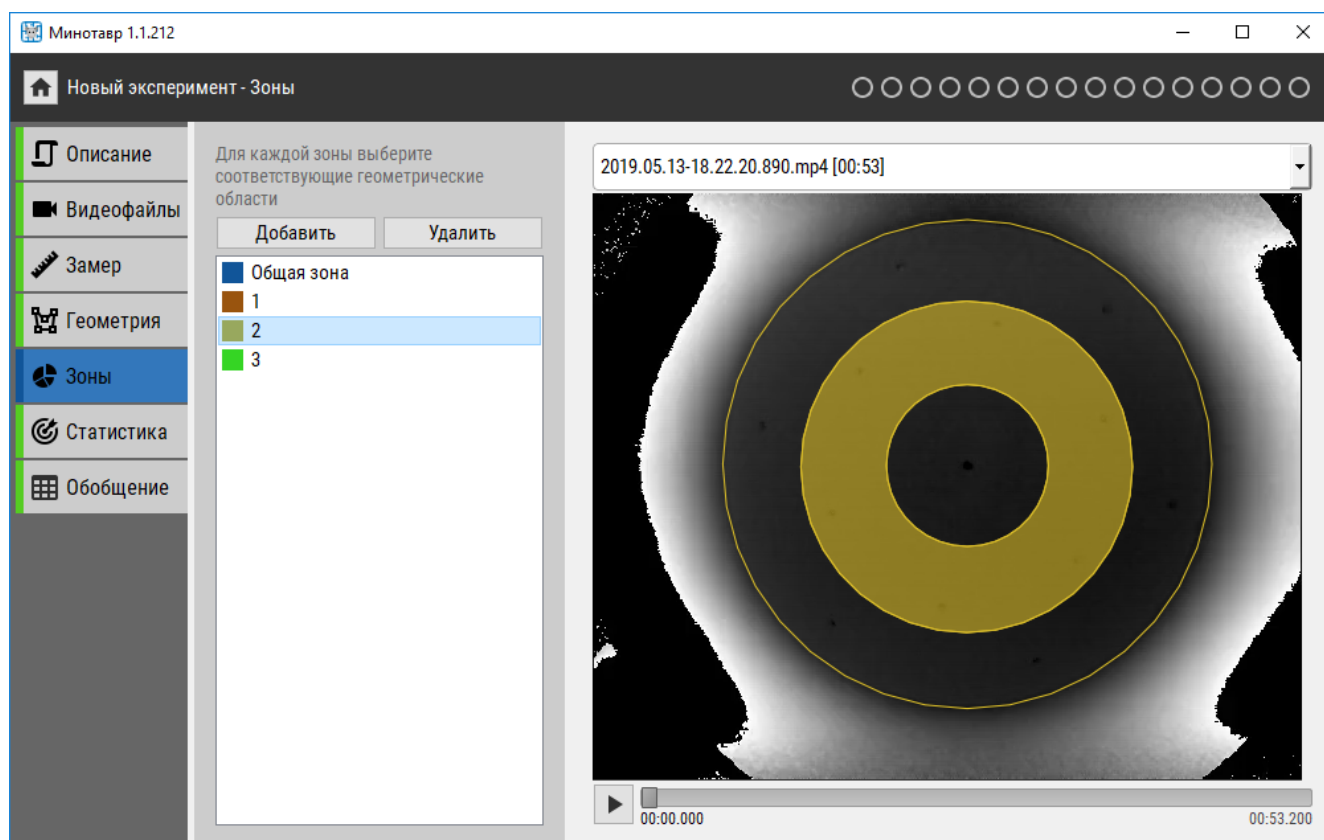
Минотавр 1.1.212

Новый эксперимент - Зоны

Описание
Видеофайлы
Замер
Геометрия
Зоны
Статистика
Обобщение

Для каждой зоны выберите соответствующие геометрические области

Добавить
Удалить

Общая зона
1
2
3

2019.05.13-18.22.20.890.mp4 [00:53]

00:00.000
00:53.200